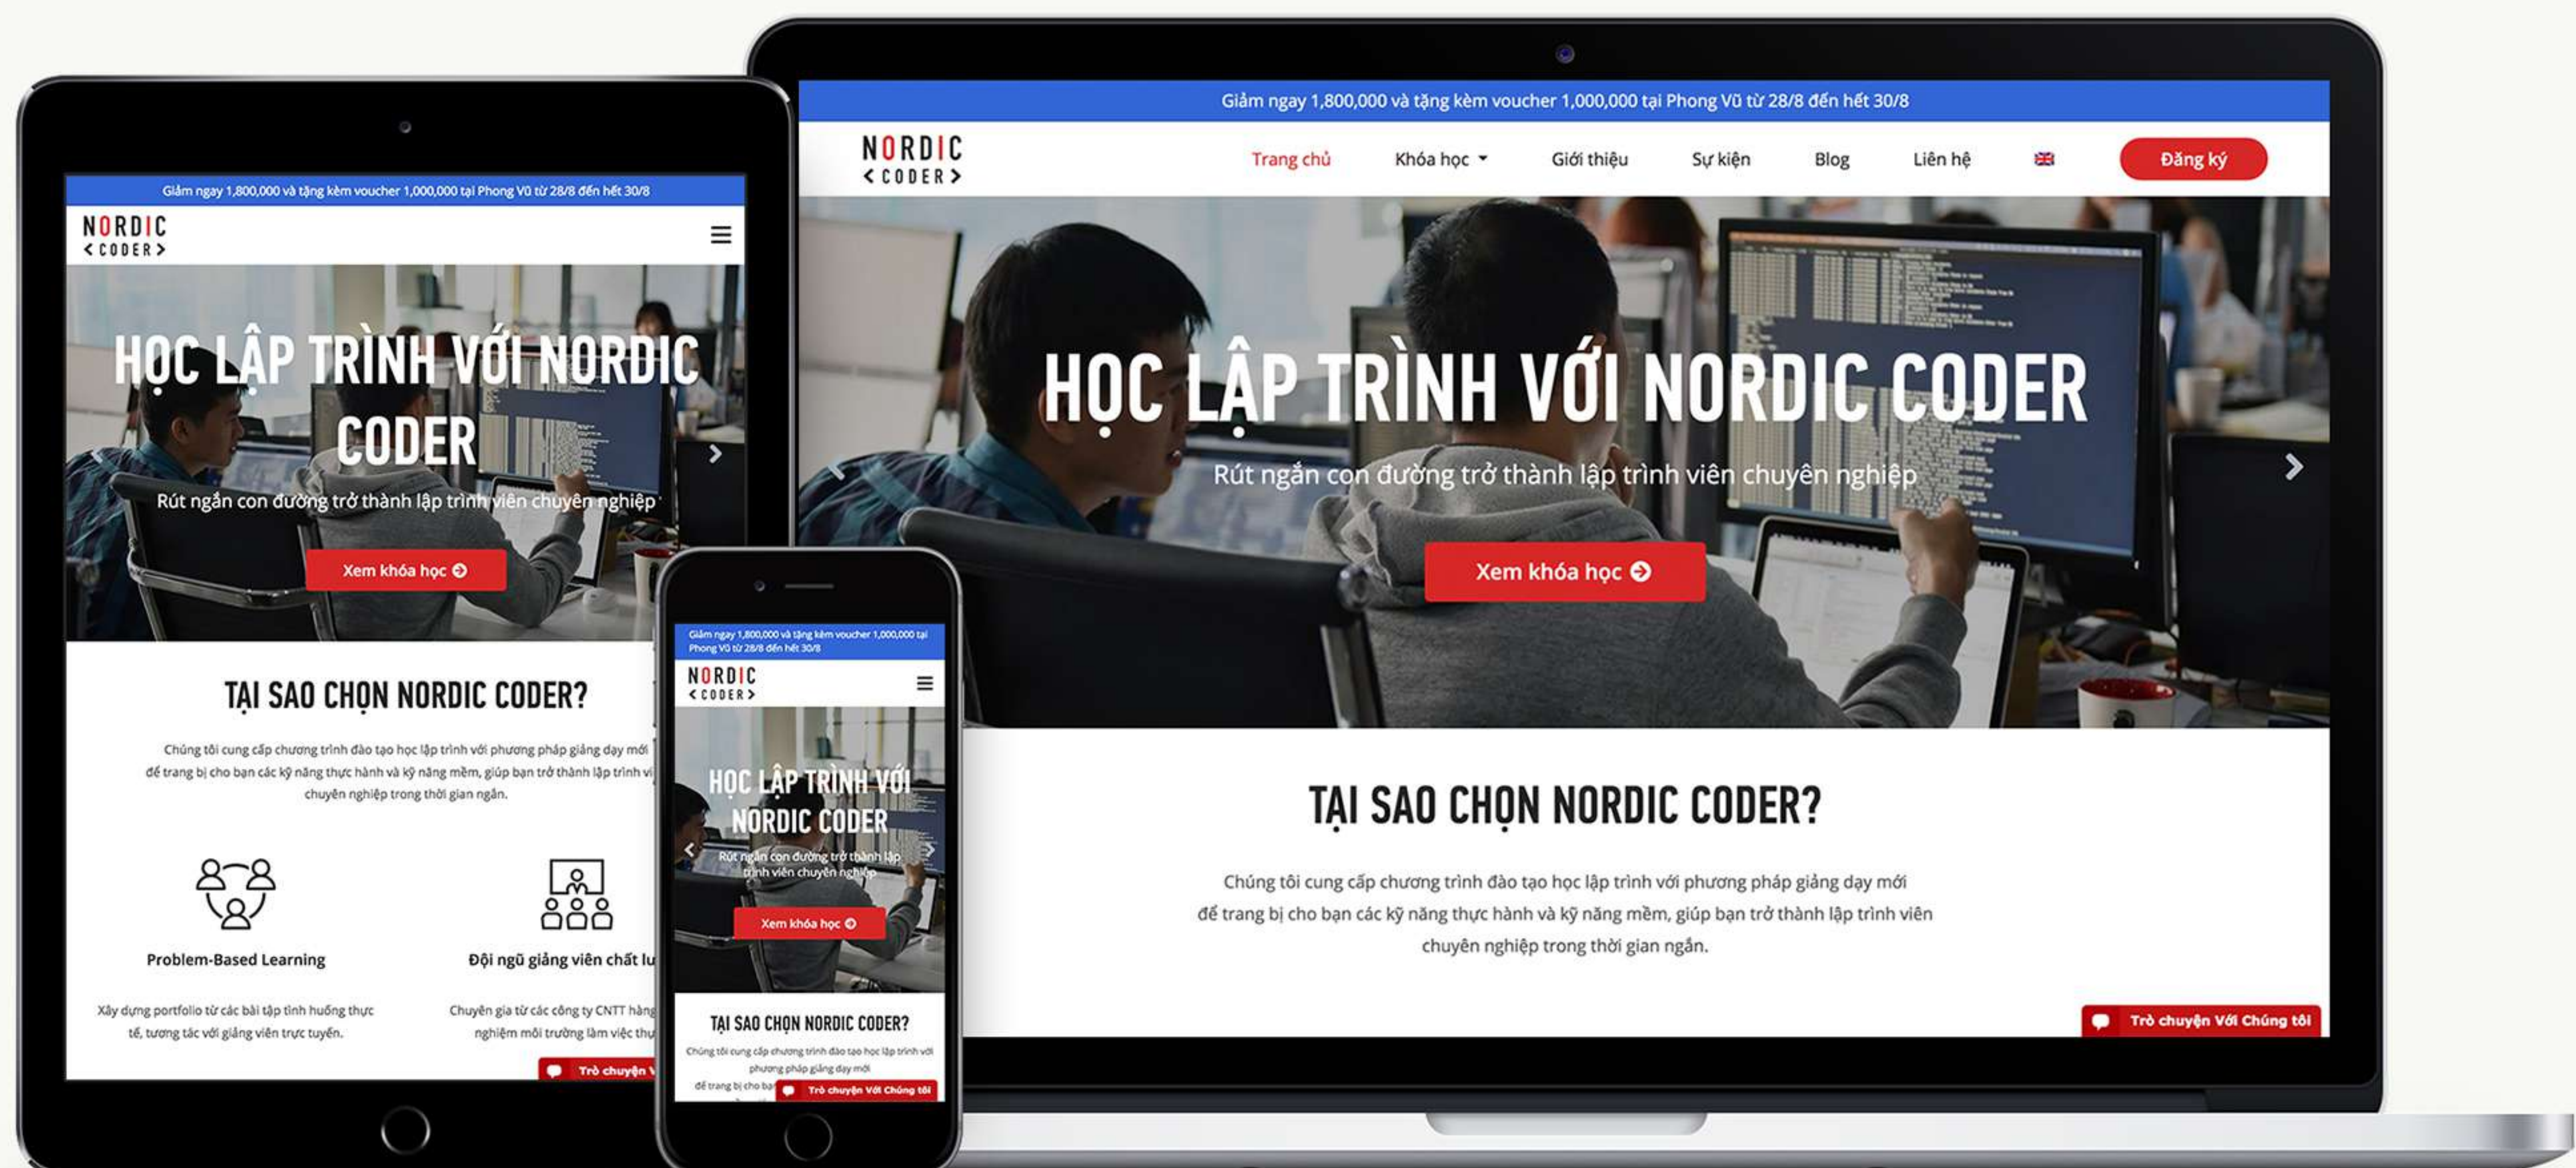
Giảm ngay 1,800,000 và tặng kèm voucher 1,000,000 tại Phong Vũ từ 28/8 đến hết 30/8

NORDIC
< CODER >

HỌC LẬP TRÌNH VỚI NORDIC CODER

Rút ngắn con đường trở thành lập trình viên chuyên nghiệp

Xem khóa học

TẠI SAO CHỌN NORDIC CODER?

Chúng tôi cung cấp chương trình đào tạo học lập trình với phương pháp giảng dạy mới để trang bị cho bạn các kỹ năng thực hành và kỹ năng mềm, giúp bạn trở thành lập trình vi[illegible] chuyên nghiệp trong thời gian ngắn.

Problem-Based Learning

Xây dựng portfolio từ các bài tập tình huống thực tế, tương tác với giảng viên trực tuyến.

Đội ngũ giảng viên chất lư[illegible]

Chuyên gia từ các công ty CNTT hàng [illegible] nghiệm môi trường làm việc thự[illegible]

Trò chuyện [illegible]

Giảm ngay 1,800,000 và tặng kèm voucher 1,000,000 tại Phong Vũ từ 28/8 đến hết 30/8

NORDIC
< CODER >

HỌC LẬP TRÌNH VỚI NORDIC CODER

Rút ngắn con đường trở thành lập trình viên chuyên nghiệp

Xem khóa học

TẠI SAO CHỌN NORDIC CODER?

Chúng tôi cung cấp chương trình đào tạo học lập trình với phương pháp giảng dạy mới để trang bị cho ba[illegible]

Trò chuyện Với Chúng tôi

Giảm ngay 1,800,000 và tặng kèm voucher 1,000,000 tại Phong Vũ từ 28/8 đến hết 30/8

NORDIC
< CODER >

Trang chủ Khóa học Giới thiệu Sự kiện Blog Liên hệ Đăng ký

HỌC LẬP TRÌNH VỚI NORDIC CODER

Rút ngắn con đường trở thành lập trình viên chuyên nghiệp

Xem khóa học

TẠI SAO CHỌN NORDIC CODER?

Chúng tôi cung cấp chương trình đào tạo học lập trình với phương pháp giảng dạy mới để trang bị cho bạn các kỹ năng thực hành và kỹ năng mềm, giúp bạn trở thành lập trình viên chuyên nghiệp trong thời gian ngắn.

Trò chuyện Với Chúng tôi